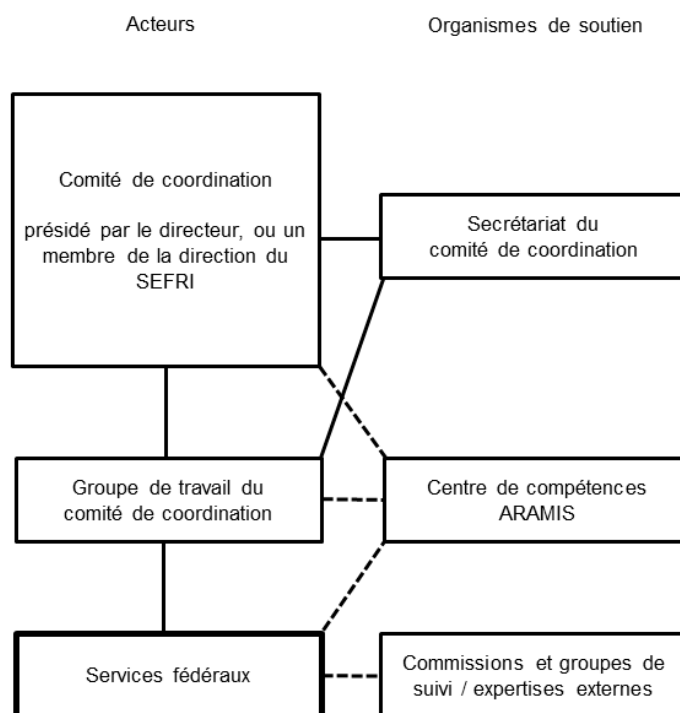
Acteurs

Organismes de soutien

Comité de coordination

présidé par le directeur, ou un membre de la direction du SEFRI

Secrétariat du comité de coordination

Groupe de travail du comité de coordination

Centre de compétences ARAMIS

Services fédéraux

Commissions et groupes de suivi / expertises externes